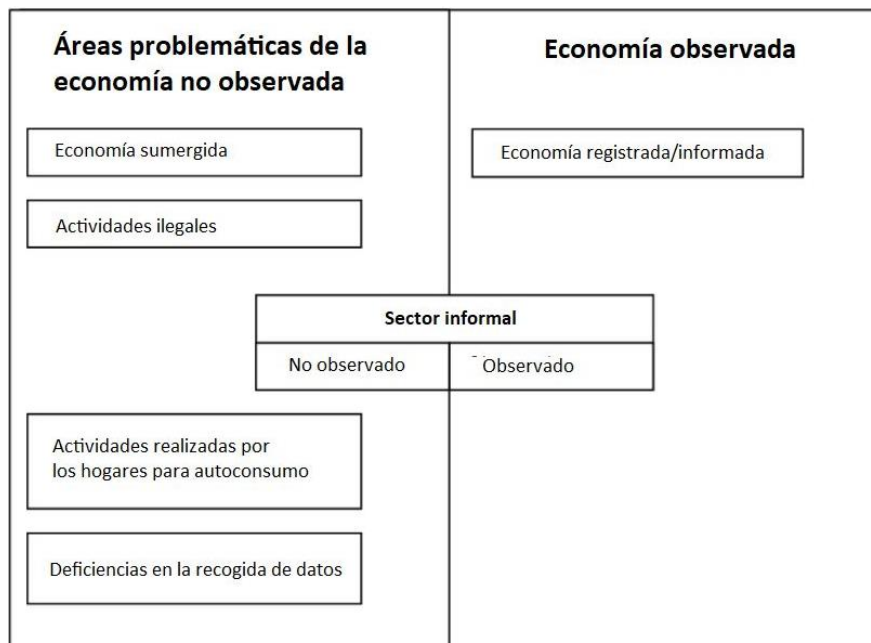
Áreas problemáticas de la economía no observada

Economía observada

Economía sumergida

Economía registrada/informada

Actividades ilegales

Sector informal

No observado

Observado

Actividades realizadas por los hogares para autoconsumo

Deficiencias en la recogida de datos